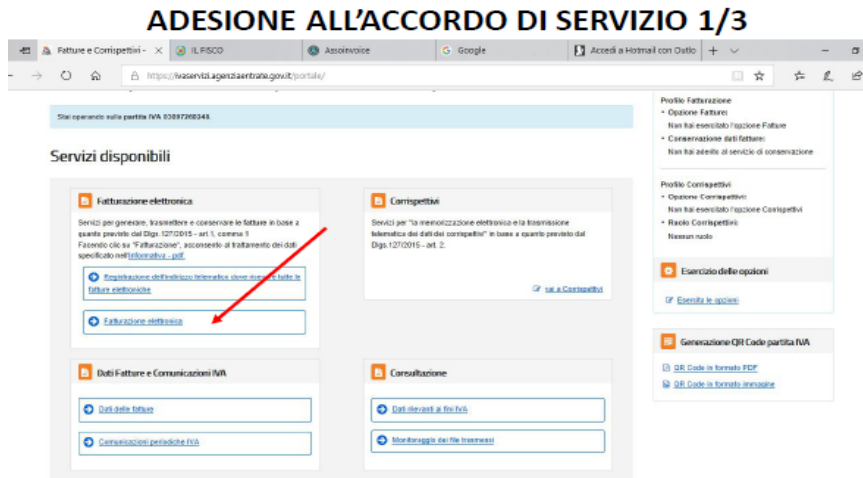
ADESIONE ALL'ACCORDO DI SERVIZIO 1/3

Fatture e Corrispettivi - ×
IL FISCO
Assoinvoice
Google
Accedi a Hotmail con Outlo
https://ivaservizi.agenziaentrate.gov.it/portale/

Stai operando sulla partita IVA 03897260346

Servizi disponibili

Fatturazione elettronica

Servizi per generare, trasmettere e conservare le fatture in base a quanto previsto dal Dlgs. 127/2015 - art. 1, comma 1
Facendo clic su "Fatturazione", acconsento al trattamento dei dati specificato nell'informativa - pdf.

Registrazione dell'indirizzo telematico dove ricevere tutte le fatture elettroniche

Fatturazione elettronica

Corrispettivi

Servizi per "la memorizzazione elettronica e la trasmissione telematica dei dati dei corrispettivi" in base a quanto previsto dal Dlgs. 127/2015 - art. 2.

vai a Corrispettivi

Dati Fatture e Comunicazioni IVA

Dati delle fatture

Comunicazioni periodiche IVA

Consultazione

Dati rilevanti ai fini IVA

Monitoraggio dei file trasmessi

Profilo Fatturazione
• Opzione Fatture:
Non hai esercitato l'opzione Fatture
• Conservazione dati fatture:
Non hai aderito al servizio di conservazione

Profilo Corrispettivi
• Opzione Corrispettivi:
Non hai esercitato l'opzione Corrispettivi
• Ruolo Corrispettivi:
Nessun ruolo

Esercizio delle opzioni

Esercita le opzioni

Generazione QR Code partita IVA

QR Code in formato PDF

QR Code in formato immagine